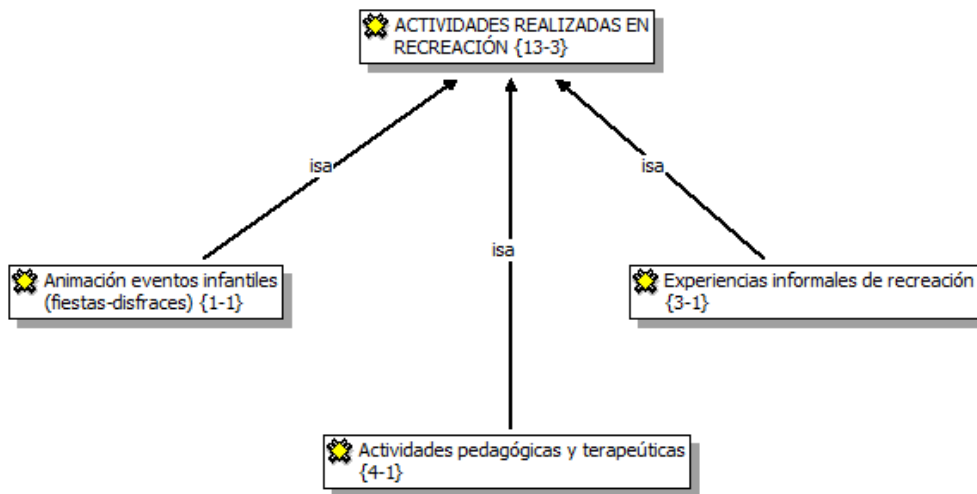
ACTIVIDADES REALIZADAS EN RECREACIÓN {13-3}

isa

isa

isa

Animación eventos infantiles (fiestas-disfraces) {1-1}

Experiencias informales de recreación {3-1}

Actividades pedagógicas y terapeúticas {4-1}